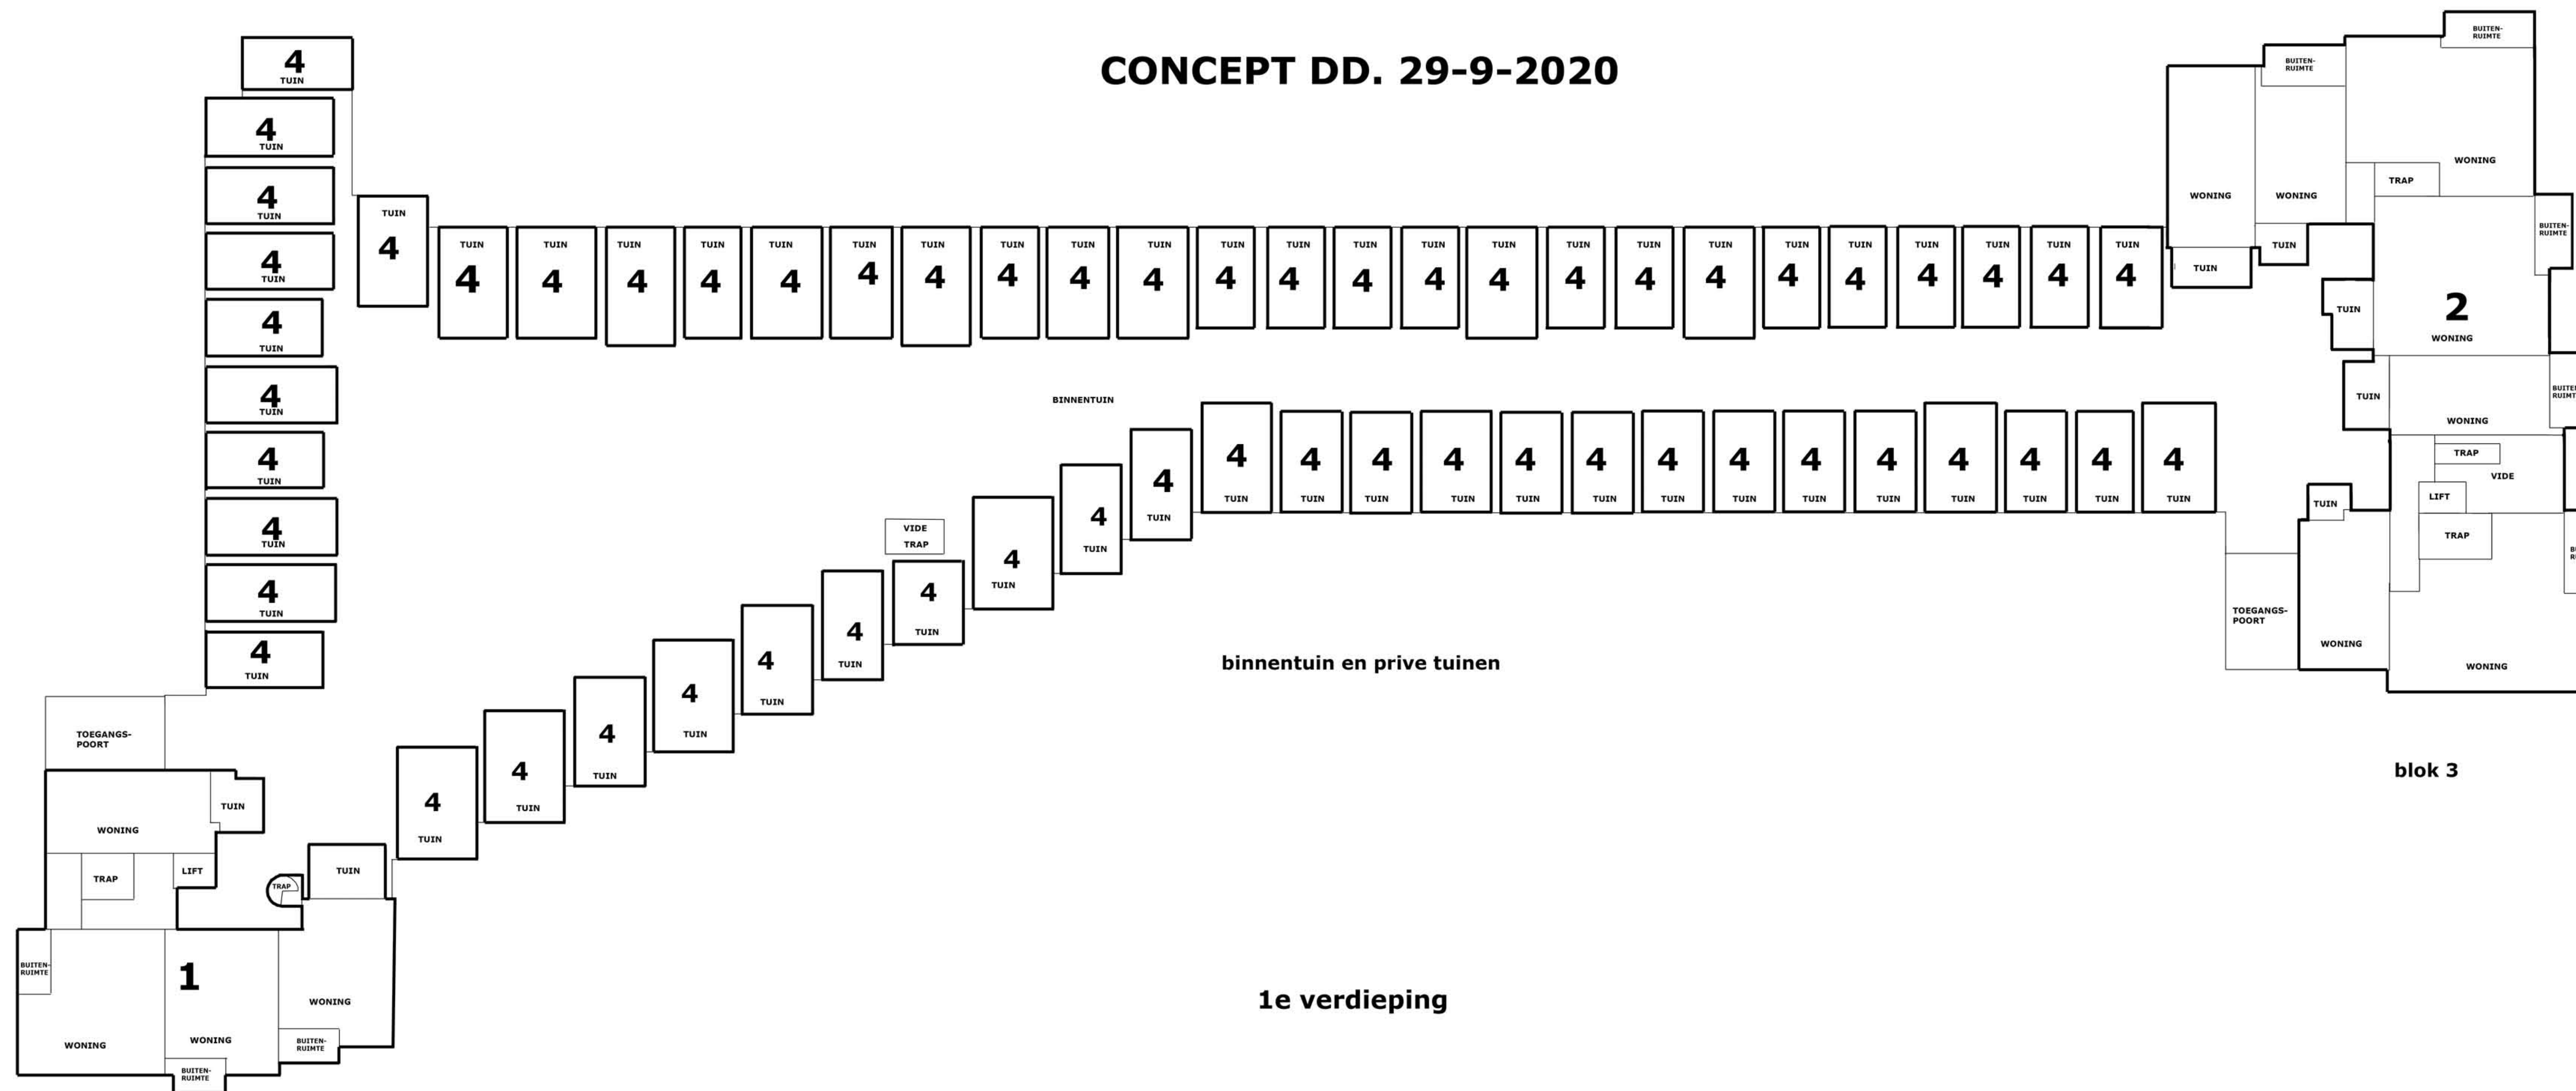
CONCEPT DD. 29-9-2020

4 TUIN
4 TUIN
4 TUIN
4 TUIN
4 TUIN
4 TUIN
4 TUIN
4 TUIN
4 TUIN
4 TUIN

TUIN 4

TUIN 4
TUIN 4
TUIN 4
TUIN 4
TUIN 4
TUIN 4
TUIN 4
TUIN 4
TUIN 4
TUIN 4
TUIN 4
TUIN 4
TUIN 4
TUIN 4
TUIN 4
TUIN 4
TUIN 4
TUIN 4
TUIN 4
TUIN 4
TUIN 4
TUIN 4
TUIN 4
TUIN 4

BUITEN-RUIMTE
BUITEN-RUIMTE
WONING
WONING
WONING
TRAP
BUITEN-RUIMTE
TUIN
TUIN
TUIN
2
WONING
TUIN
WONING
BUITEN-RUIMTE
TRAP
VIDE
LIFT
TRAP
TUIN
TOEGANGS-POORT
WONING
WONING

BINNENTUIN

4 TUIN
4 TUIN
4 TUIN
4 TUIN
4 TUIN
4 TUIN
4 TUIN
4 TUIN
4 TUIN
4 TUIN
4 TUIN
4 TUIN
4 TUIN
4 TUIN
4 TUIN
4 TUIN
4 TUIN

VIDE
TRAP

4 TUIN
4 TUIN
4 TUIN
4 TUIN
4 TUIN
4 TUIN
4 TUIN
4 TUIN
4 TUIN

binnentuin en prive tuinen

blok 3

TOEGANGS-POORT
WONING
TUIN
TRAP
LIFT
TRAP
TUIN
BUITEN-RUIMTE
1
WONING
WONING
WONING
BUITEN-RUIMTE
BUITEN-RUIMTE

1e verdieping